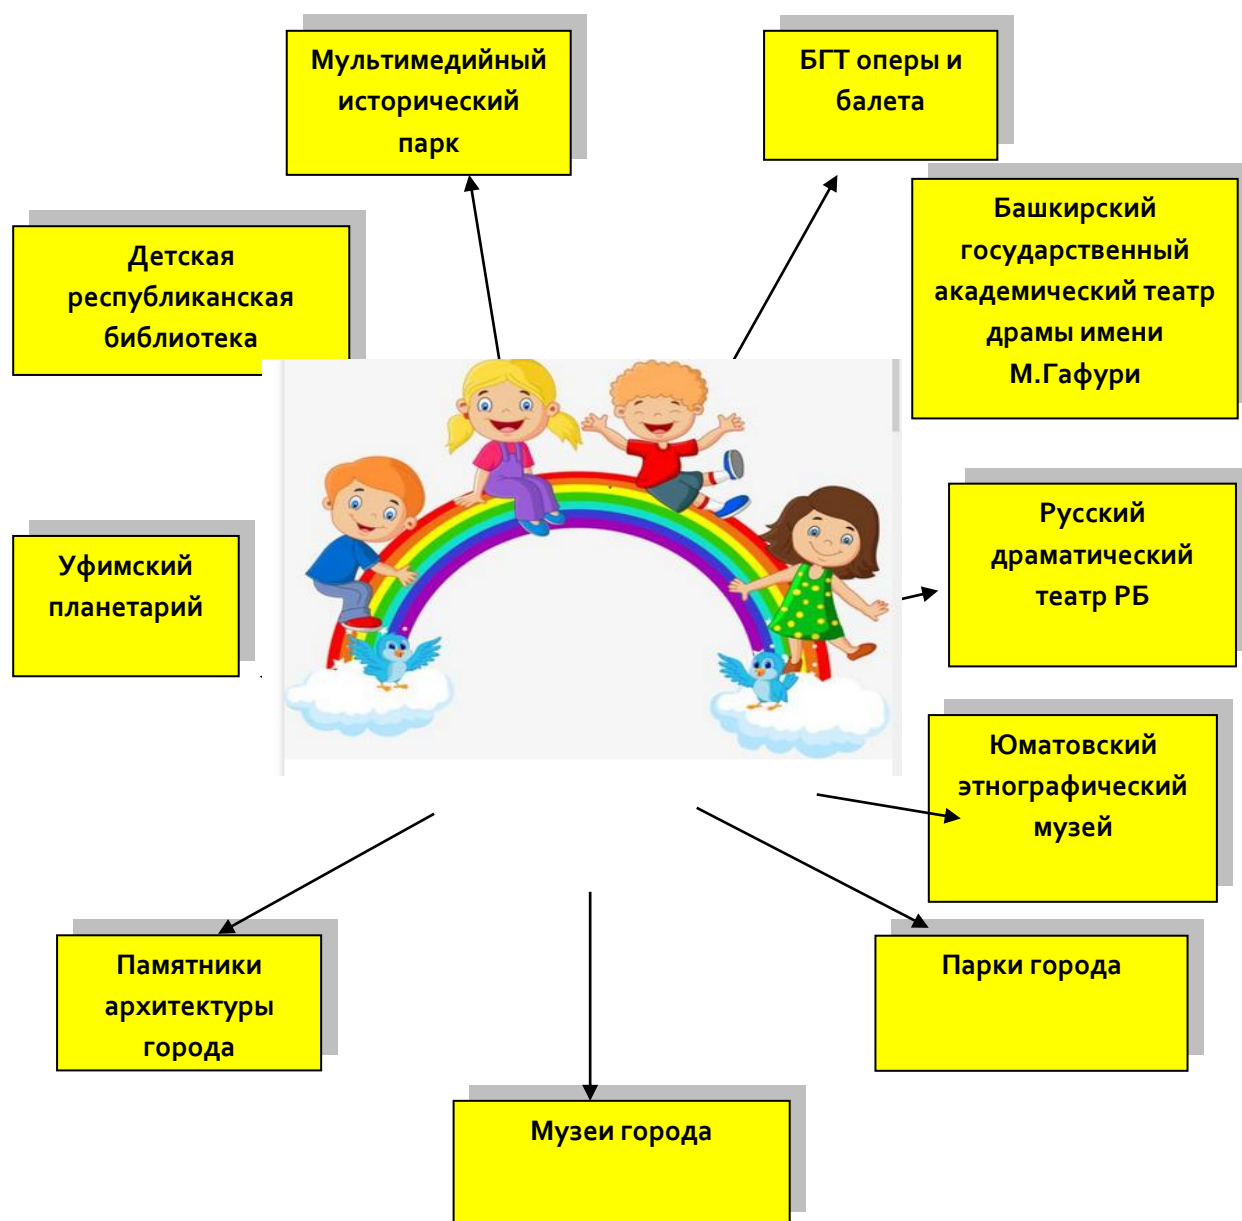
Мультимедийный исторический парк

БГТ оперы и балета

Детская республиканская библиотека

Башкирский государственный академический театр драмы имени М.Гафури

Уфимский планетарий

Русский драматический театр РБ

Юматовский этнографический музей

Памятники архитектуры города

Парки города

Музеи города